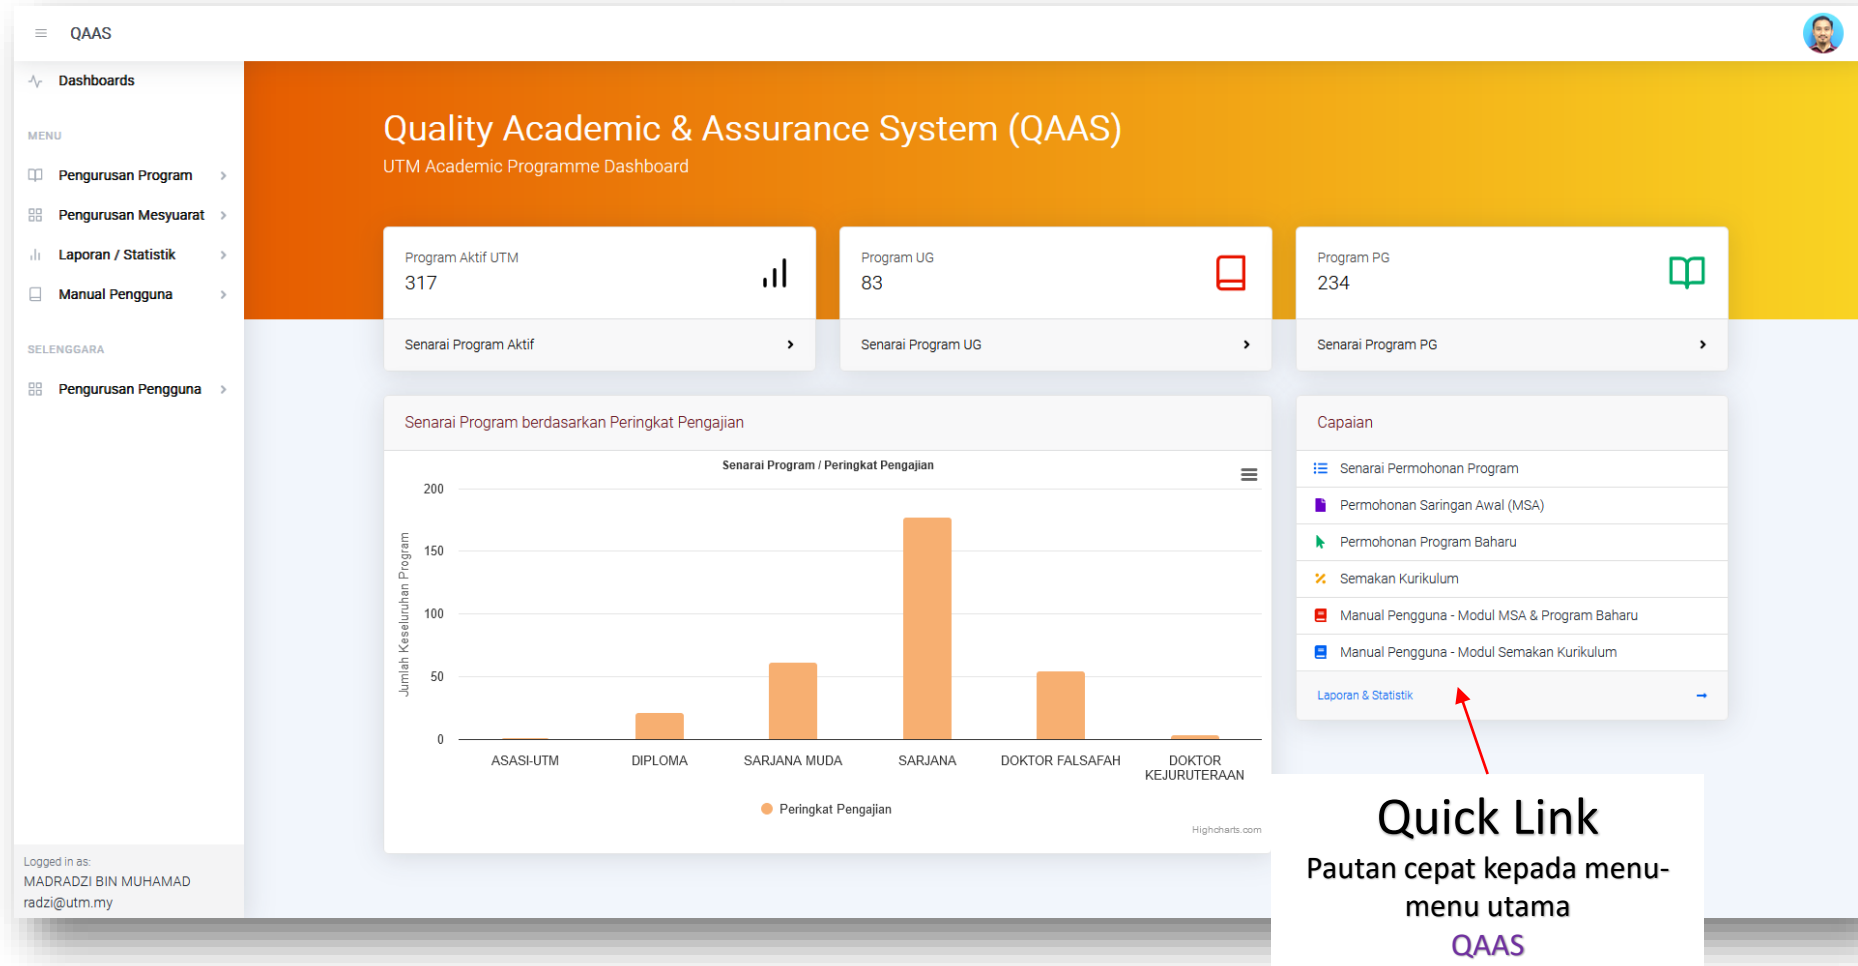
QAAS

Dashboards

MENU

Pengurusan Program

Pengurusan Mesyuarat

Laporan / Statistik

Manual Pengguna

SELENGGARA

Pengurusan Pengguna

Logged in as:
MADRADZI BIN MUHAMAD
radzi@utm.my

Quality Academic & Assurance System (QAAS)
UTM Academic Programme Dashboard

Program Aktif UTM
317
Senarai Program Aktif

Program UG
83
Senarai Program UG

Program PG
234
Senarai Program PG

Senarai Program berdasarkan Peringkat Pengajian

Senarai Program / Peringkat Pengajian

Jumlah Keseluruhan Program

200
150
100
50
0

ASASI-UTM
DIPLOMA
SARJANA MUDA
SARJANA
DOKTOR FALSAFAH
DOKTOR KEJURUTERAAN

Peringkat Pengajian

Highcharts.com

Capaian

Senarai Permohonan Program
Permohonan Saringan Awal (MSA)
Permohonan Program Baharu
Semakan Kurikulum
Manual Pengguna - Modul MSA & Program Baharu
Manual Pengguna - Modul Semakan Kurikulum
Laporan & Statistik

Quick Link
Pautan cepat kepada menu-menu utama
QAAS